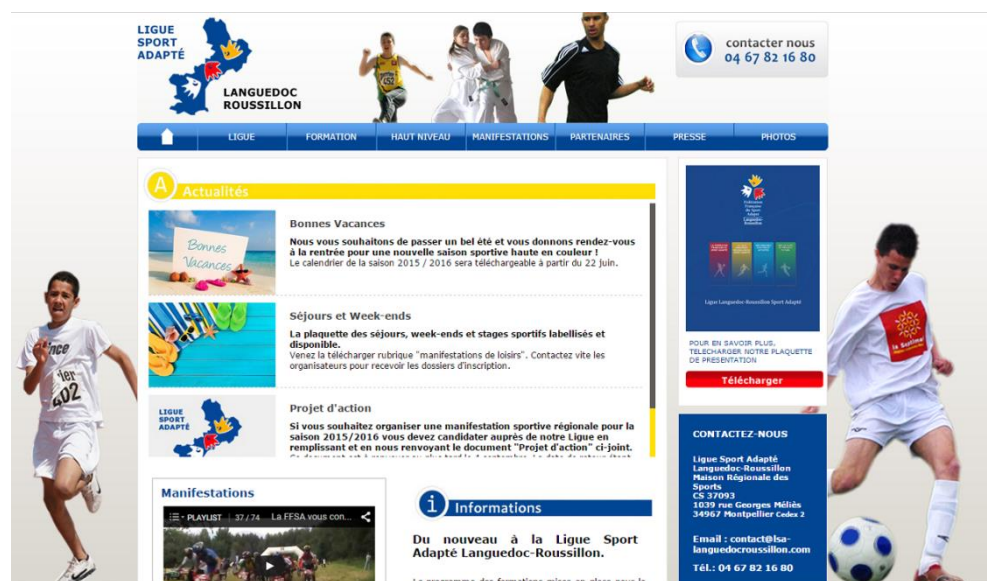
LIGUE SPORT ADAPTÉ

LANGUEDOC ROUSSILLON

contacter nous
04 67 82 16 80

LIGUE | FORMATION | HAUT NIVEAU | MANIFESTATIONS | PARTENAIRES | PRESSE | PHOTOS

A Actualités

Bonnes Vacances

Bonnes Vacances

Nous vous souhaitons de passer un bel été et vous donnons rendez-vous à la rentrée pour une nouvelle saison sportive haute en couleur !
Le calendrier de la saison 2015 / 2016 sera téléchargeable à partir du 22 juin.

Séjours et Week-ends

La plaquette des séjours, week-ends et stages sportifs labellisés et disponible.
Venez la télécharger rubrique "manifestations de loisirs". Contactez vite les organisateurs pour recevoir les dossiers d'inscription.

LIGUE SPORT ADAPTÉ

Projet d'action

Si vous souhaitez organiser une manifestation sportive régionale pour la saison 2015/2016 vous devez candidater auprès de notre Ligue en remplissant et en nous renvoyant le document "Projet d'action" ci-joint.
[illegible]

Manifestations

PLAYLIST 37 / 74 La FFSA vous con...

i Informations

Du nouveau à la Ligue Sport Adapté Languedoc-Roussillon.

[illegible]

Ligue Languedoc-Roussillon Sport Adapté

POUR EN SAVOIR PLUS, TELECHARGER NOTRE PLAQUETTE DE PRESENTATION

Télécharger

CONTACTEZ-NOUS

Ligue Sport Adapté Languedoc-Roussillon
Maison Régionale des Sports
CS 37093
1039 rue Georges Méliès
34967 Montpellier Cedex 2

Email : contact@lsa-languedocroussillon.com

Tél.: 04 67 82 16 80

ce
ier
602

la Septimanie